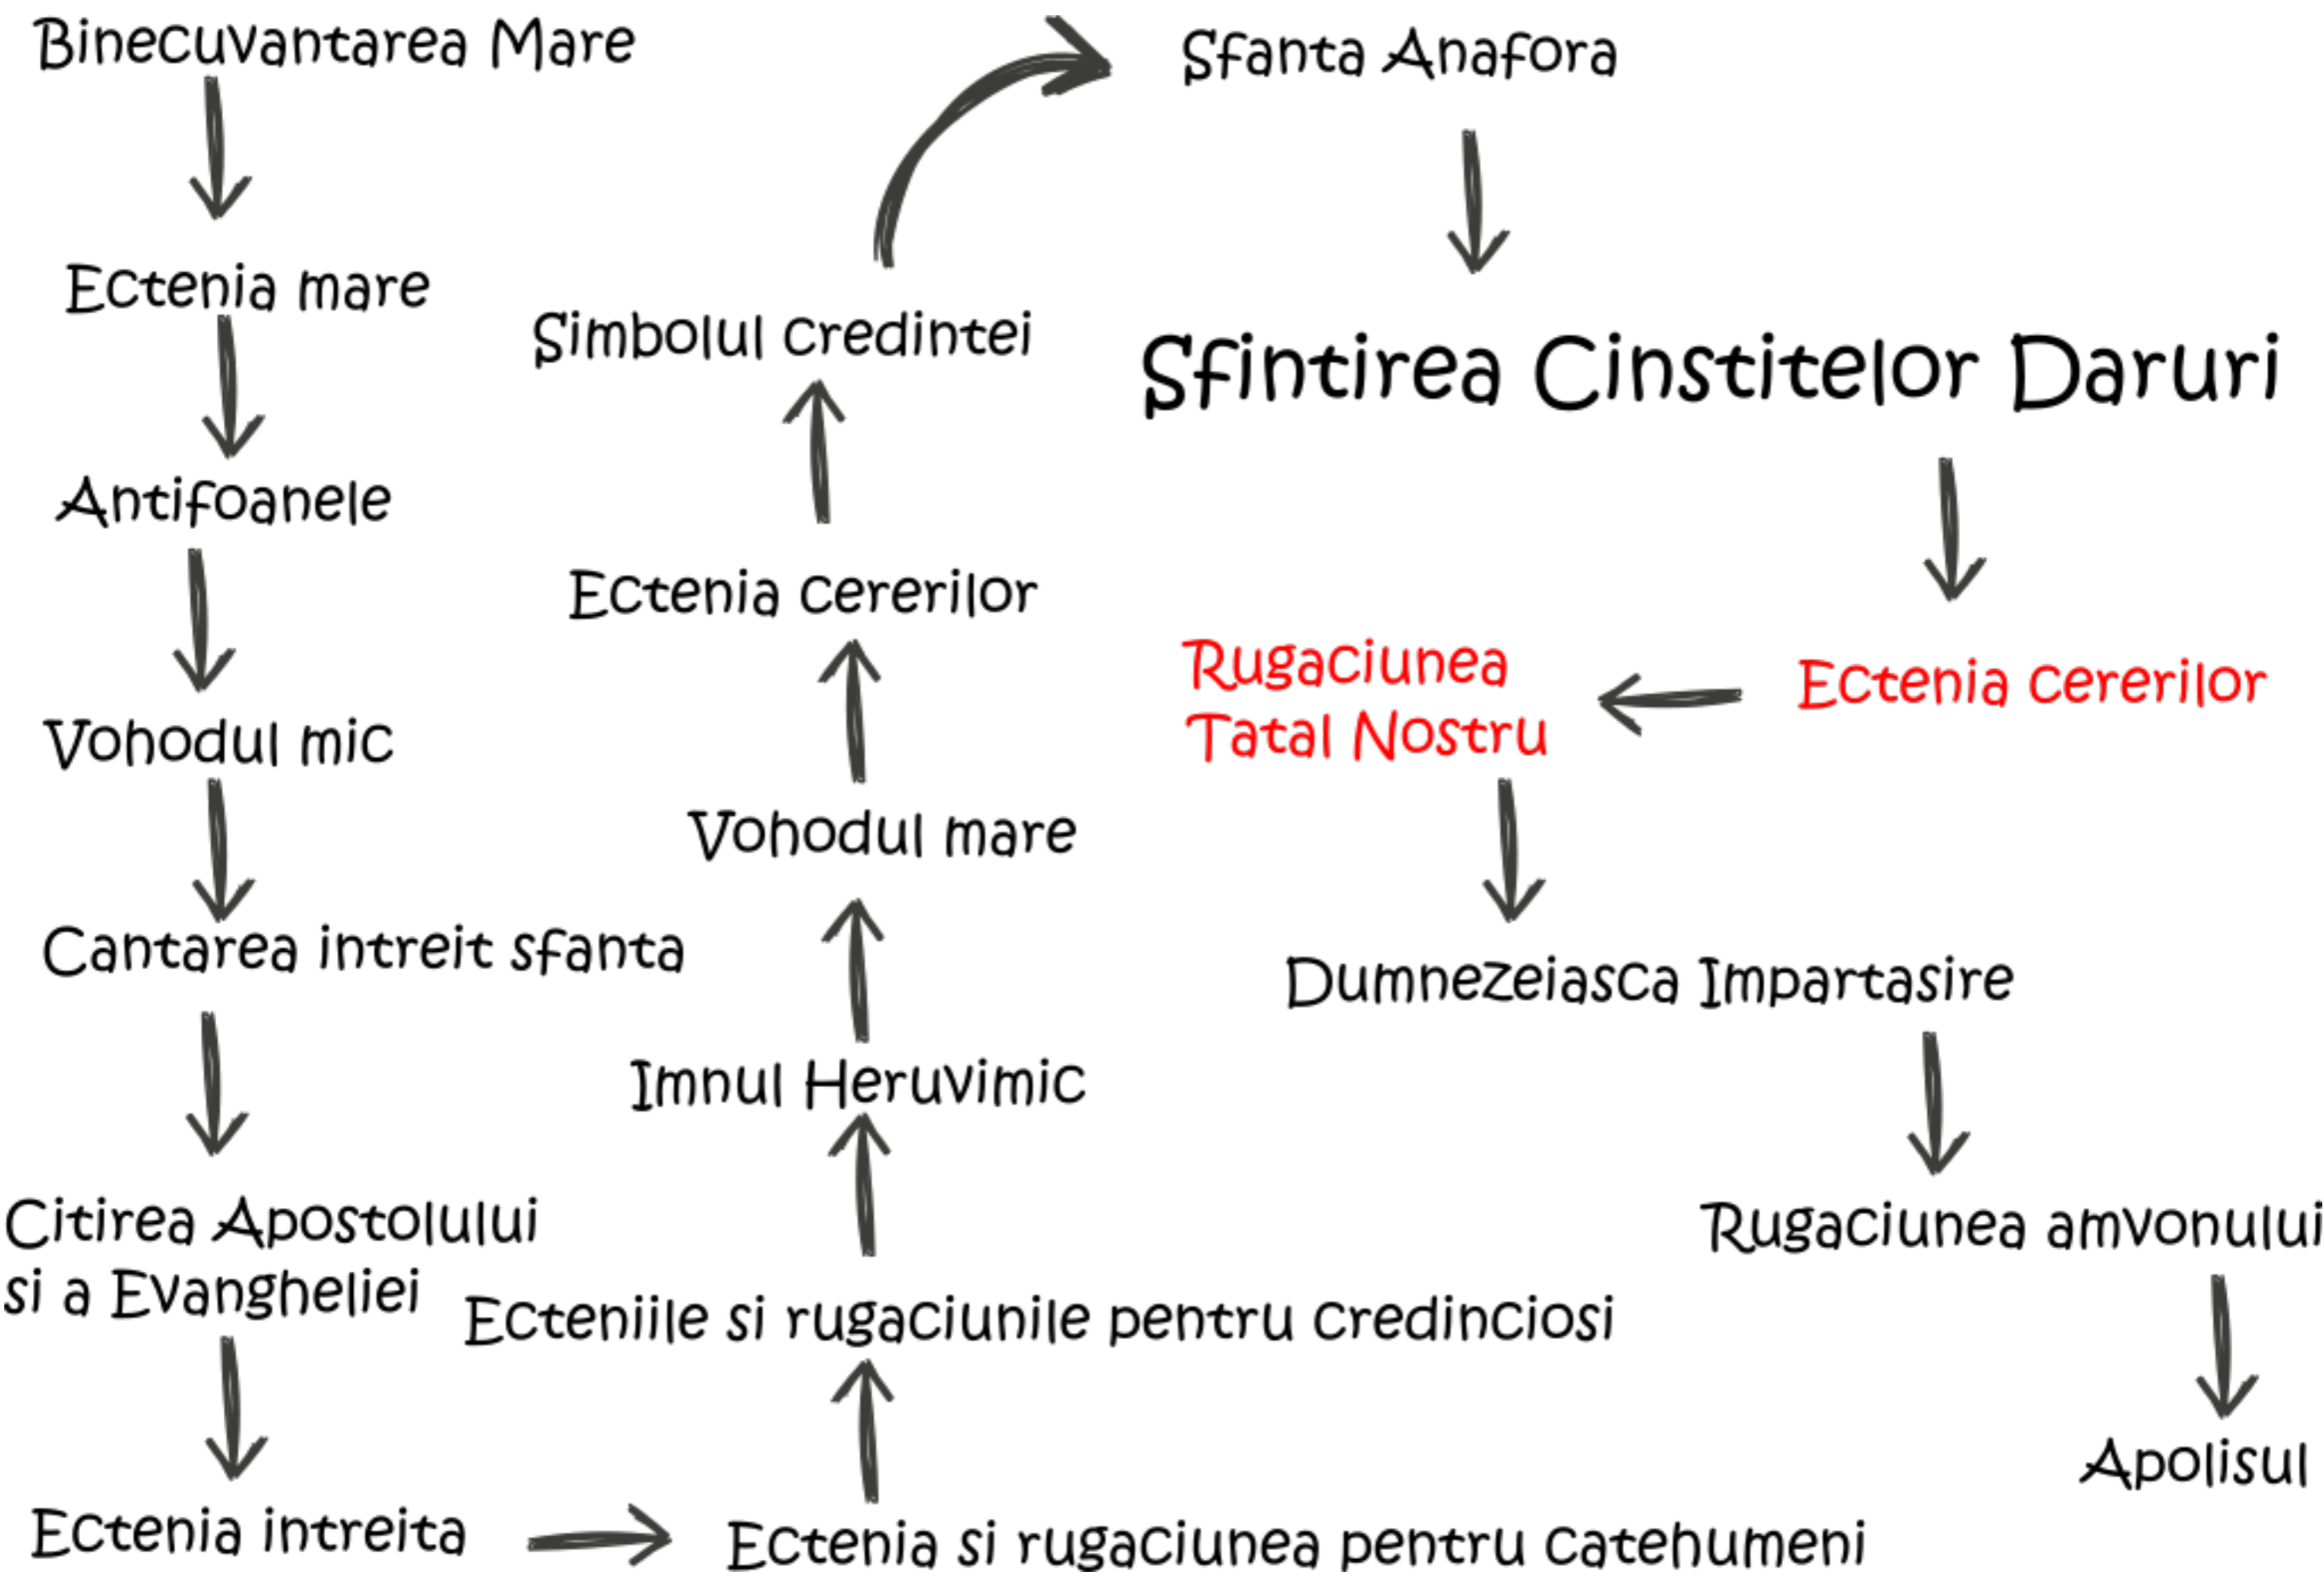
Binecuvantarea Mare

Ectenia mare

Antifoanele

Vohodul mic

Cantarea intreit sfanta

Citirea Apostolului si a Evangheliei

Ectenia intreita

Ectenia si rugaciunea pentru catehumeni

Ecteniile si rugaciunile pentru credinciosi

Imnul Heruvimic

Vohodul mare

Ectenia cererilor

Simbolul credintei

Sfanta Anafora

Sfintirea Cinstitelor Daruri

Ectenia cererilor

Rugaciunea Tatal Nostru

Dumnezeiasca Impartasire

Rugaciunea amvonului

Apolisul